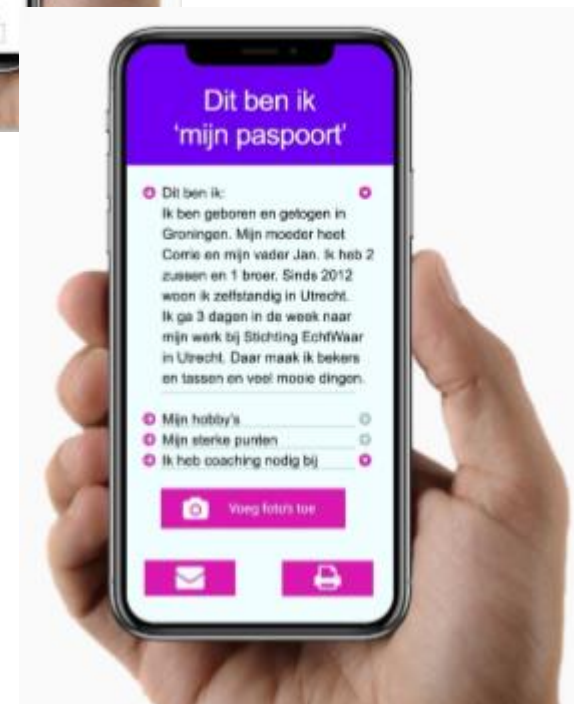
Dit ben ik
'mijn paspoort'

Dit ben ik:
Ik ben geboren en getogen in Groningen. Mijn moeder heet Corrie en mijn vader Jan. Ik heb 2 zussen en 1 broer. Sinds 2012 woon ik zelfstandig in Utrecht. Ik ga 3 dagen in de week naar mijn werk bij Stichting EchtWaar in Utrecht. Daar maak ik bekers en tassen en veel mooie dingen.

Mijn hobby's
Mijn sterke punten
Ik heb coaching nodig bij

Voeg foto's toe